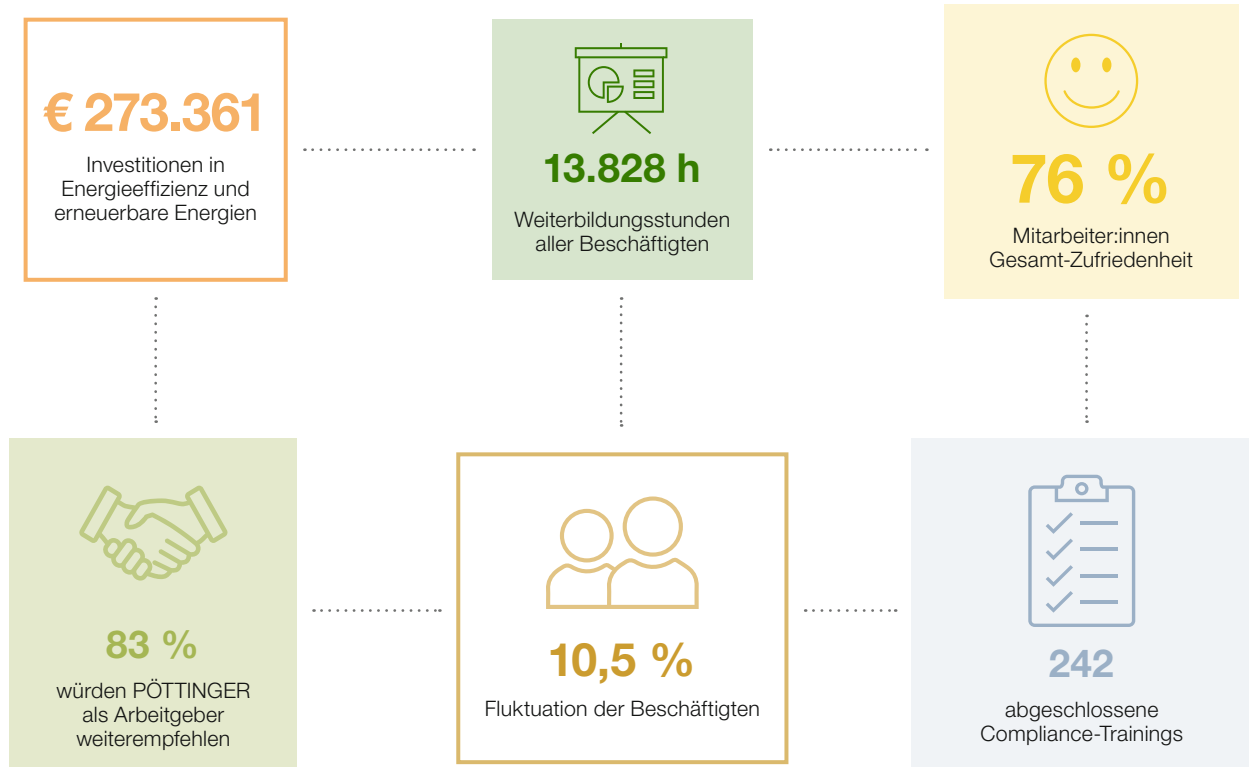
€ 273.361

Investitionen in Energieeffizienz und erneuerbare Energien

13.828 h

Weiterbildungsstunden aller Beschäftigten

76 %

Mitarbeiter:innen Gesamt-Zufriedenheit

83 %

würden PÖTTINGER als Arbeitgeber weiterempfehlen

10,5 %

Fluktuation der Beschäftigten

242

abgeschlossene Compliance-Trainings